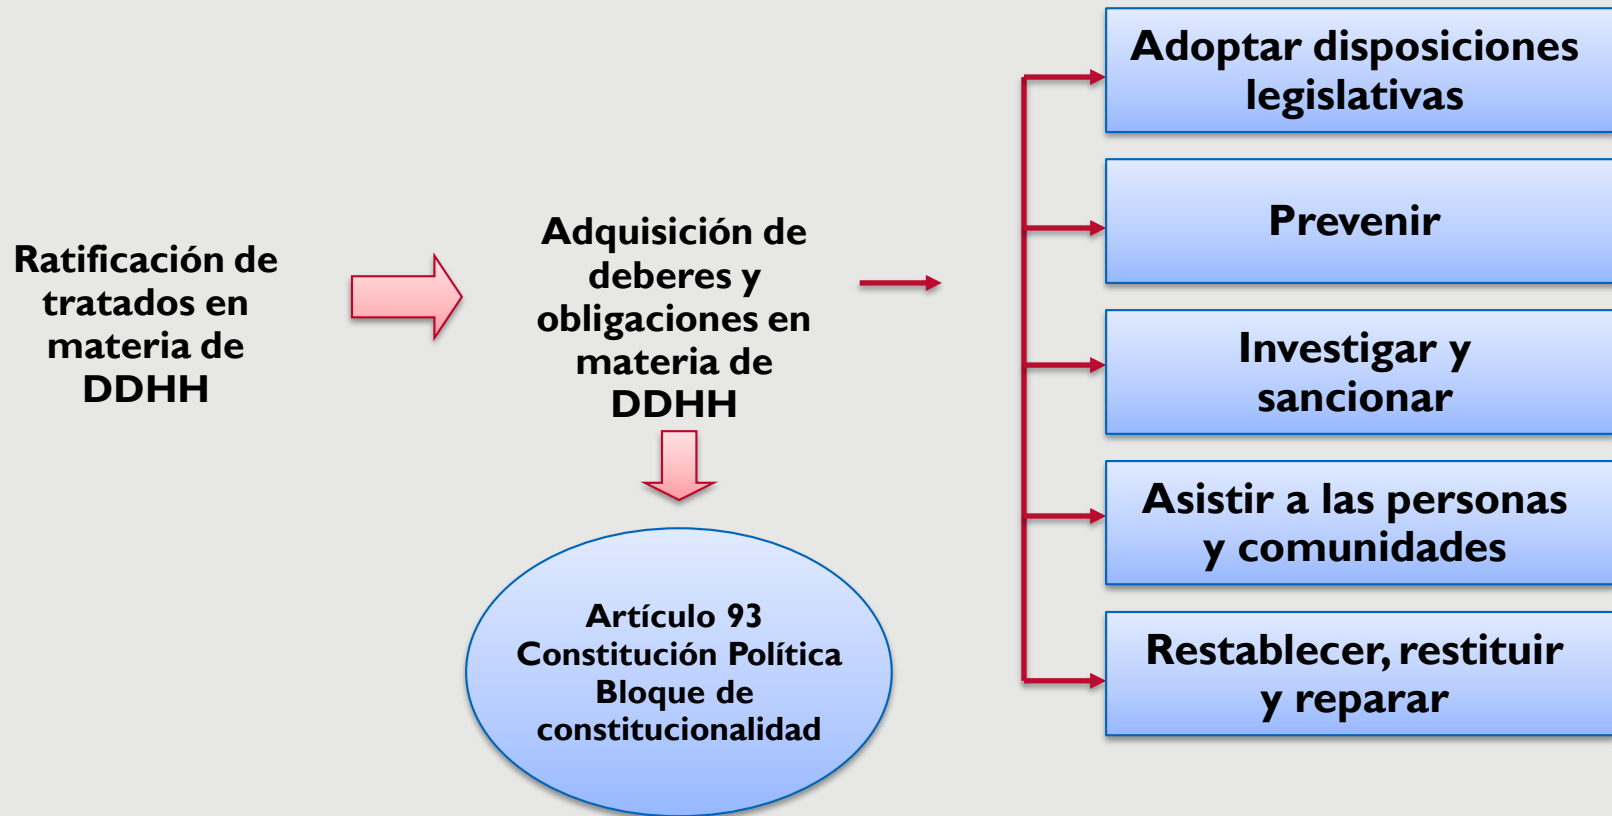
Ratificación de tratados en materia de DDHH

Adquisición de deberes y obligaciones en materia de DDHH

Artículo 93
Constitución Política
Bloque de constitucionalidad

Adoptar disposiciones legislativas

Prevenir

Investigar y sancionar

Asistir a las personas y comunidades

Restablecer, restituir y reparar